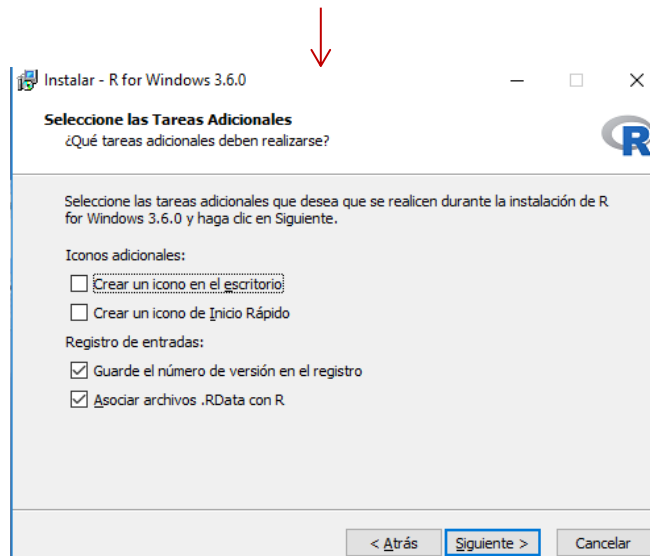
Instalar - R for Windows 3.6.0

Seleccione las Tareas Adicionales

¿Qué tareas adicionales deben realizarse?

R

Seleccione las tareas adicionales que desea que se realicen durante la instalación de R for Windows 3.6.0 y haga clic en Siguiente.

Iconos adicionales:

Crear un icono en el escritorio

Crear un icono de Inicio Rápido

Registro de entradas:

Guarde el número de versión en el registro

Asociar archivos .RData con R

< Atrás

Siguiente >

Cancelar